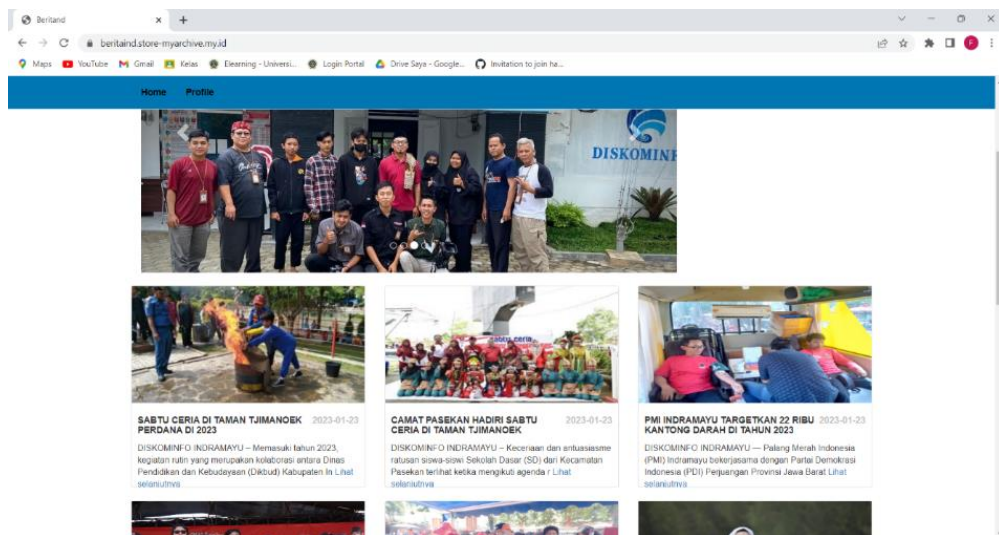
Beritand × +

beritaind.store-myarchive.my.id

Maps YouTube Gmail Kelas Elearning - Universi... Login Portal Drive Saya - Google... Invitation to join ha...

Home Profile

DISKOMINF

SABTU CERIA DI TAMAN TJIMANOEK PERDANA DI 2023 2023-01-23

DISKOMINFO INDRAMAYU – Memasuki tahun 2023, kegiatan rutin yang merupakan kolaborasi antara Dinas Pendidikan dan Kebudayaan (Dikbud) Kabupaten In Lihat selanjutnya

CAMAT PASEKAN HADIRI SABTU CERIA DI TAMAN TJIMANOEK 2023-01-23

DISKOMINFO INDRAMAYU – Keceriaan dan antusiasme ratusan siswa-siswi Sekolah Dasar (SD) dari Kecamatan Pasekan terlihat ketika mengikuti agenda r Lihat selanjutnya

PMI INDRAMAYU TARGETKAN 22 RIBU KANTONG DARAH DI TAHUN 2023 2023-01-23

DISKOMINFO INDRAMAYU — Palang Merah Indonesia (PMI) Indramayu bekerjasama dengan Partai Demokrasi Indonesia (PDI) Perjuangan Provinsi Jawa Barat Lihat selanjutnya